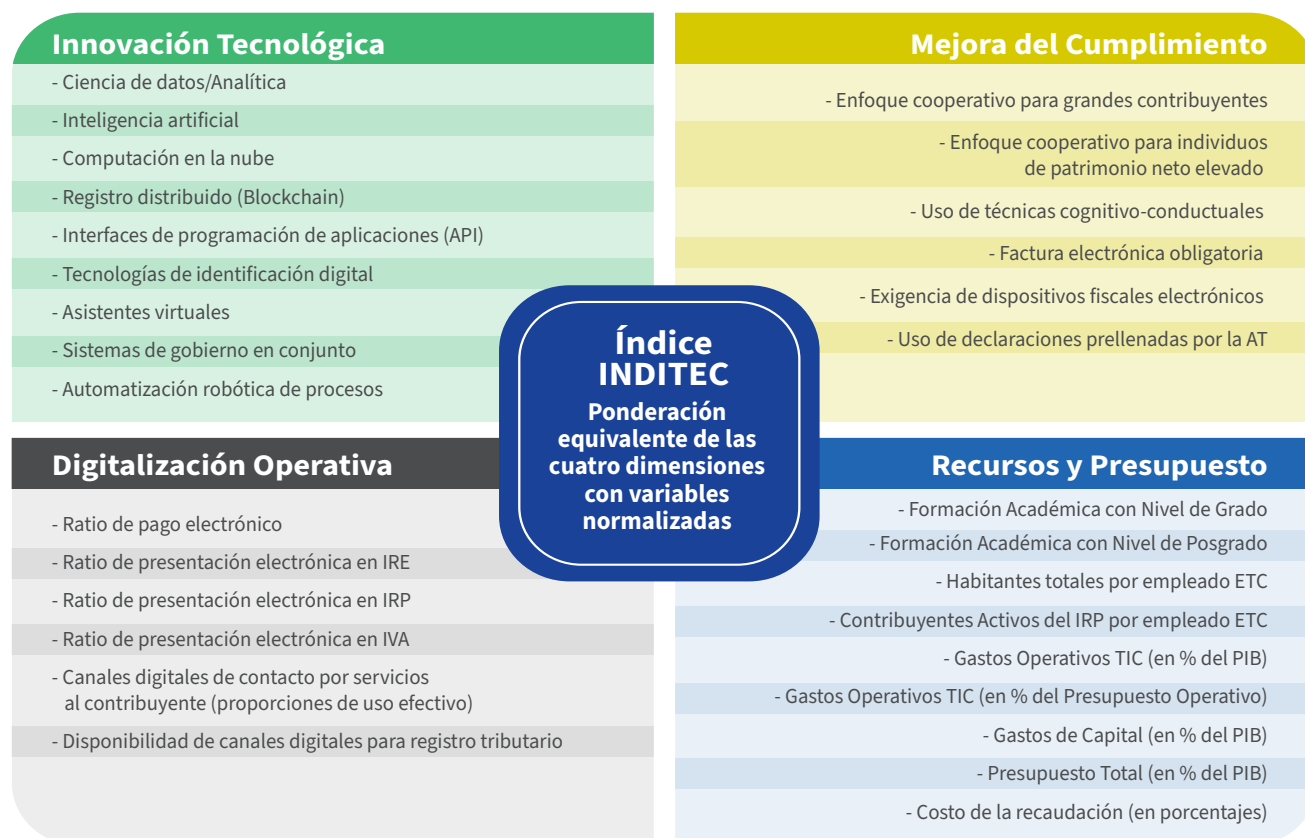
Innovación Tecnológica

- Ciencia de datos/Analítica
- Inteligencia artificial
- Computación en la nube
- Registro distribuido (Blockchain)
- Interfaces de programación de aplicaciones (API)
- Tecnologías de identificación digital
- Asistentes virtuales
- Sistemas de gobierno en conjunto
- Automatización robótica de procesos

Mejora del Cumplimiento

- Enfoque cooperativo para grandes contribuyentes
- Enfoque cooperativo para individuos de patrimonio neto elevado
- Uso de técnicas cognitivo-conductuales
- Factura electrónica obligatoria
- Exigencia de dispositivos fiscales electrónicos
- Uso de declaraciones prellenadas por la AT

Índice INDITEC

Ponderación equivalente de las cuatro dimensiones con variables normalizadas

Digitalización Operativa

- Ratio de pago electrónico
- Ratio de presentación electrónica en IRE
- Ratio de presentación electrónica en IRP
- Ratio de presentación electrónica en IVA
- Canales digitales de contacto por servicios al contribuyente (proporciones de uso efectivo)
- Disponibilidad de canales digitales para registro tributario

Recursos y Presupuesto

- Formación Académica con Nivel de Grado
- Formación Académica con Nivel de Posgrado
- Habitantes totales por empleado ETC
- Contribuyentes Activos del IRP por empleado ETC
- Gastos Operativos TIC (en % del PIB)
- Gastos Operativos TIC (en % del Presupuesto Operativo)
- Gastos de Capital (en % del PIB)
- Presupuesto Total (en % del PIB)
- Costo de la recaudación (en porcentajes)